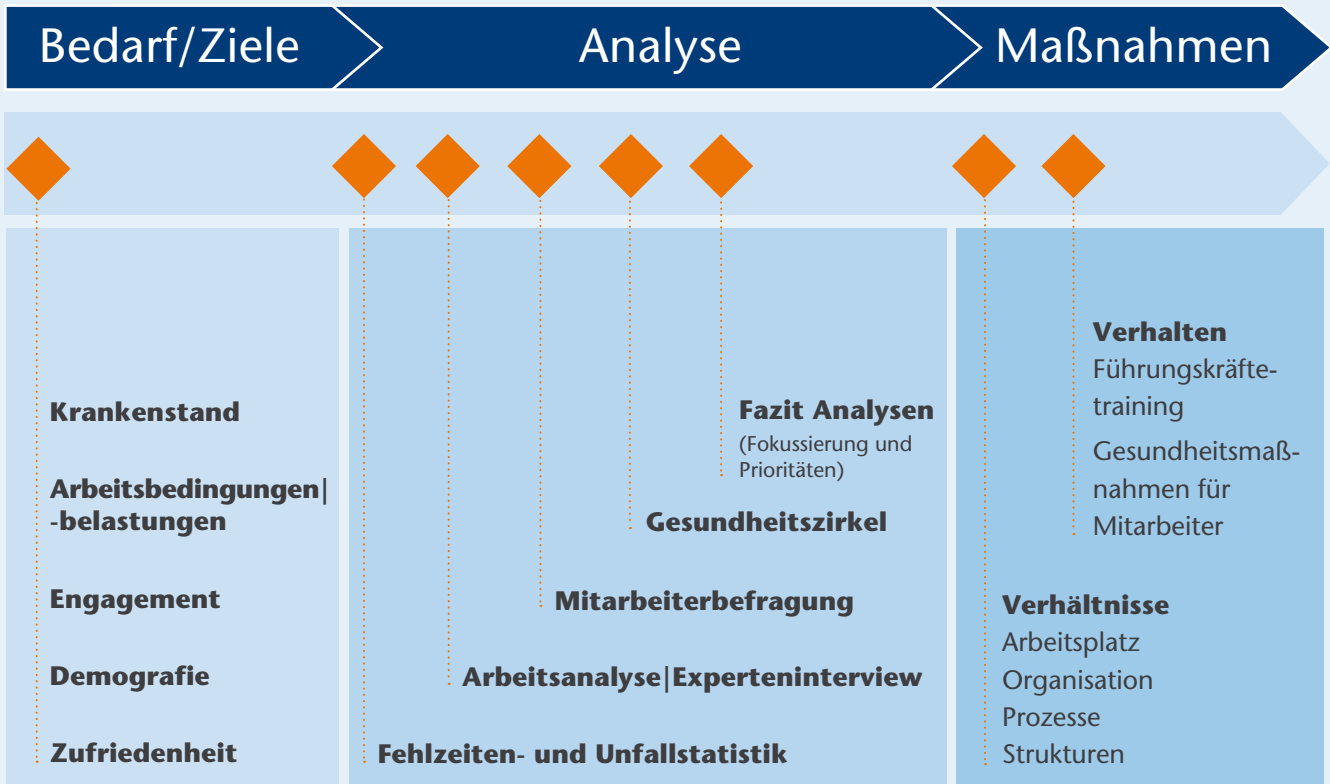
Bedarf/Ziele

Analyse

Maßnahmen

Krankenstand

Arbeitsbedingungen| -belastungen

Engagement

Demografie

Zufriedenheit

Fazit Analysen
(Fokussierung und Prioritäten)

Gesundheitszirkel

Mitarbeiterbefragung

Arbeitsanalyse|Experteninterview

Fehlzeiten- und Unfallstatistik

Verhalten
Führungskräftetraining
Gesundheitsmaßnahmen für Mitarbeiter

Verhältnisse
Arbeitsplatz
Organisation
Prozesse
Strukturen